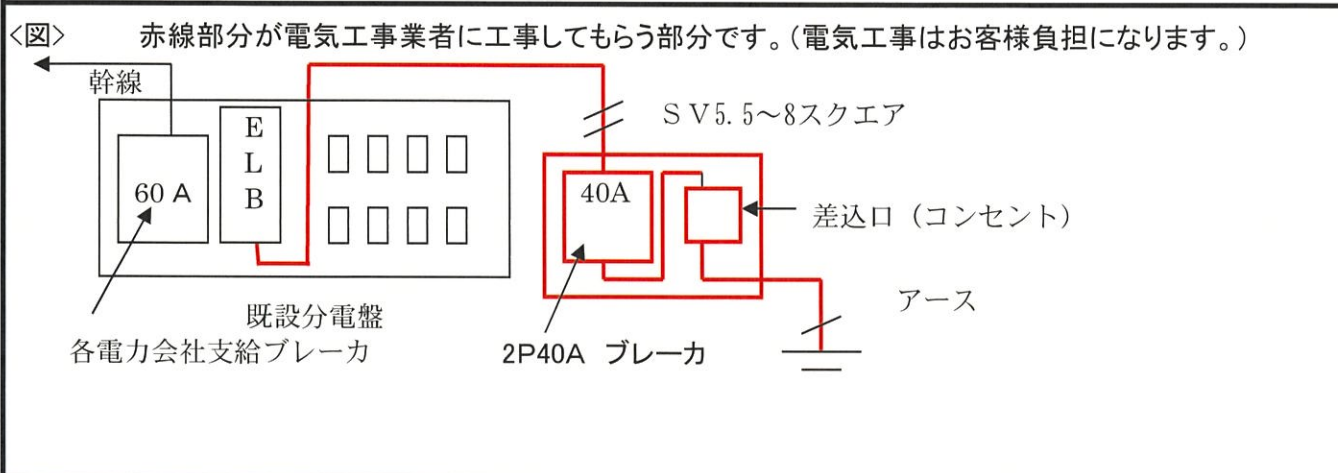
<図>　赤線部分が電気工事業者に工事してもらう部分です。(電気工事はお客様負担になります。)

幹線

E
L
B

60 A

SV5.5~8スクエア

40A

差込口（コンセント）

アース

既設分電盤

各電力会社支給ブレーカ

2P40A ブレーカ